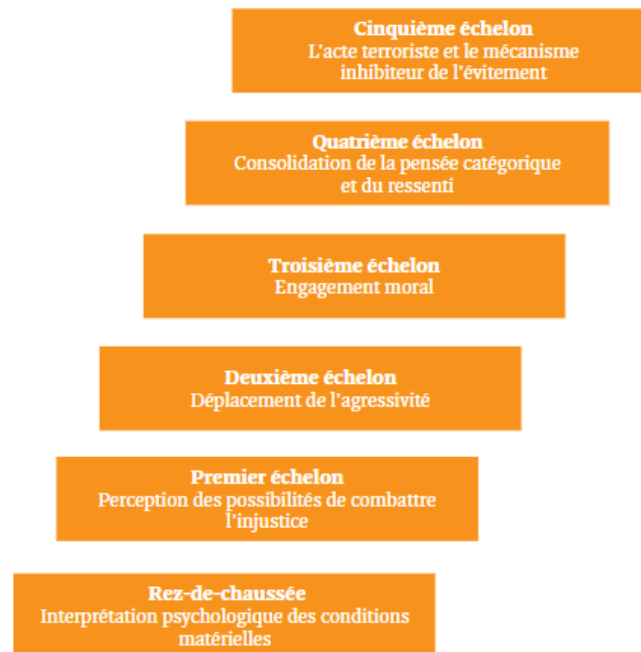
Cinquième échelon
L'acte terroriste et le mécanisme inhibiteur de l'évitement

Quatrième échelon
Consolidation de la pensée catégorique et du ressenti

Troisième échelon
Engagement moral

Deuxième échelon
Déplacement de l'agressivité

Premier échelon
Perception des possibilités de combattre l'injustice

Rez-de-chaussée
Interprétation psychologique des conditions matérielles